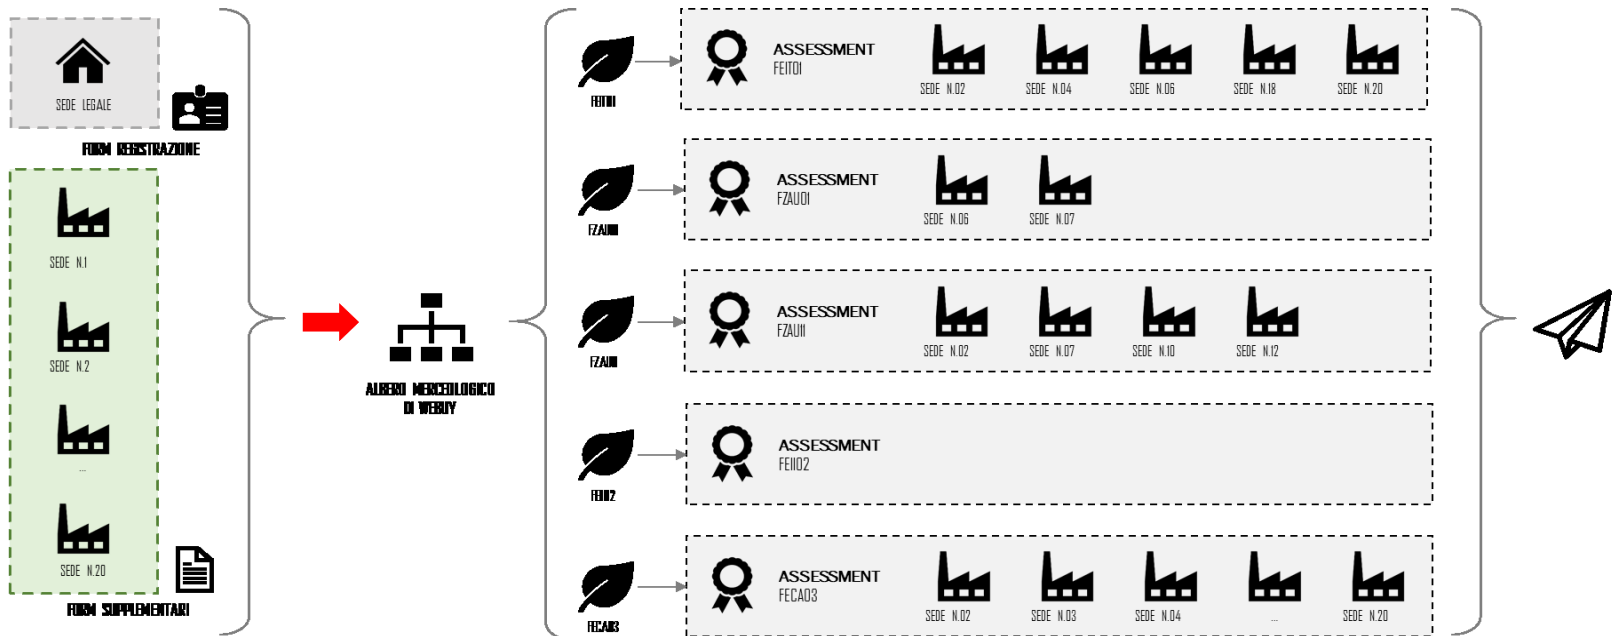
SEDE LEGALE

FORM REGISTRAZIONE

SEDE N.1

SEDE N.2

...

SEDE N.20

FORM SUPPLEMENTARI

ALBERO MERCEOLOGICO DI WEBUY

FEIT01

ASSESSMENT
FEIT01

SEDE N.02 SEDE N.04 SEDE N.06 SEDE N.18 SEDE N.20

FZAU01

ASSESSMENT
FZAU01

SEDE N.06 SEDE N.07

FZAU11

ASSESSMENT
FZAU11

SEDE N.02 SEDE N.07 SEDE N.10 SEDE N.12

FEII02

ASSESSMENT
FEII02

FECA03

ASSESSMENT
FECA03

SEDE N.02 SEDE N.03 SEDE N.04 ... SEDE N.20